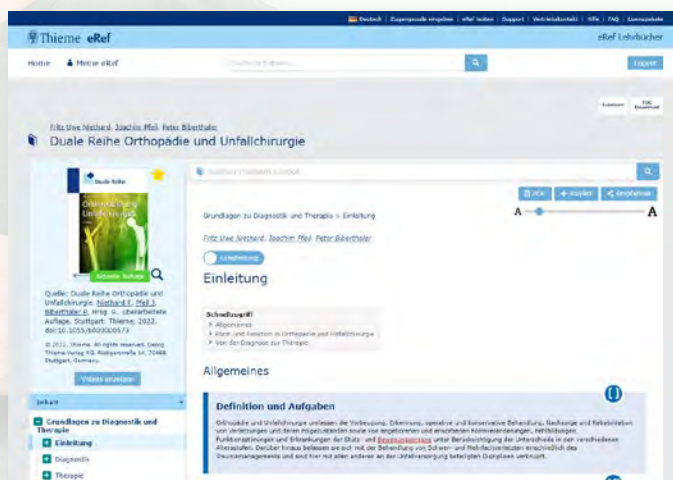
Deutsch | Zugangscode eingeben | eRef testen | Support | Vertriebskontakt | Hilfe | FAQ | Lizenzgebühr

Thieme eRef

eRef Lehrbücher

Home Meine eRef

Logout

Fritz Uwe Niethard, Joachim Pfeil, Peter Biberthaler

Duale Reihe Orthopädie und Unfallchirurgie

Duale Reihe

Orthopädie und Unfallchirurgie

aktuelle Auflage

Quelle: Duale Reihe Orthopädie und Unfallchirurgie. Niethard F, Pfeil J, Biberthaler P, Hrsg. 9., überarbeitete Auflage. Stuttgart: Thieme; 2022. doi:10.1055/b000000573

© 2022. Thieme. All rights reserved. Georg Thieme Verlag KG, Rüdigerstraße 14, 70469 Stuttgart, Germany.

Videos anzeigen

Inhalt

Grundlagen zu Diagnostik und Therapie

Einleitung

Diagnostik

Therapie

PDF Kopieren Empfehlen

Grundlagen zu Diagnostik und Therapie > Einleitung

A A

Fritz Uwe Niethard, Joachim Pfeil, Peter Biberthaler

Lernmodus

Einleitung

Schnellzugriff
Allgemeines
Form und Funktion in Orthopädie und Unfallchirurgie
Von der Diagnose zur Therapie

Allgemeines

Definition und Aufgaben

Orthopädie und Unfallchirurgie umfassen die Vorbeugung, Erkennung, operative und konservative Behandlung, Nachsorge und Rehabilitation von Verletzungen und deren Folgezuständen sowie von angeborenen und erworbenen Formveränderungen, Fehlbildungen, Funktionsstörungen und Erkrankungen der Stütz- und Bewegungsorgane unter Berücksichtigung der Unterschiede in der verschiedenen Altersstufen. Darüber hinaus befassen sie sich mit der Behandlung von Schwer- und Mehrfachverletzten einschließlich des Traumamanagements und sind hier mit allen anderen an der Unfallversorgung beteiligten Disziplinen verknüpft.